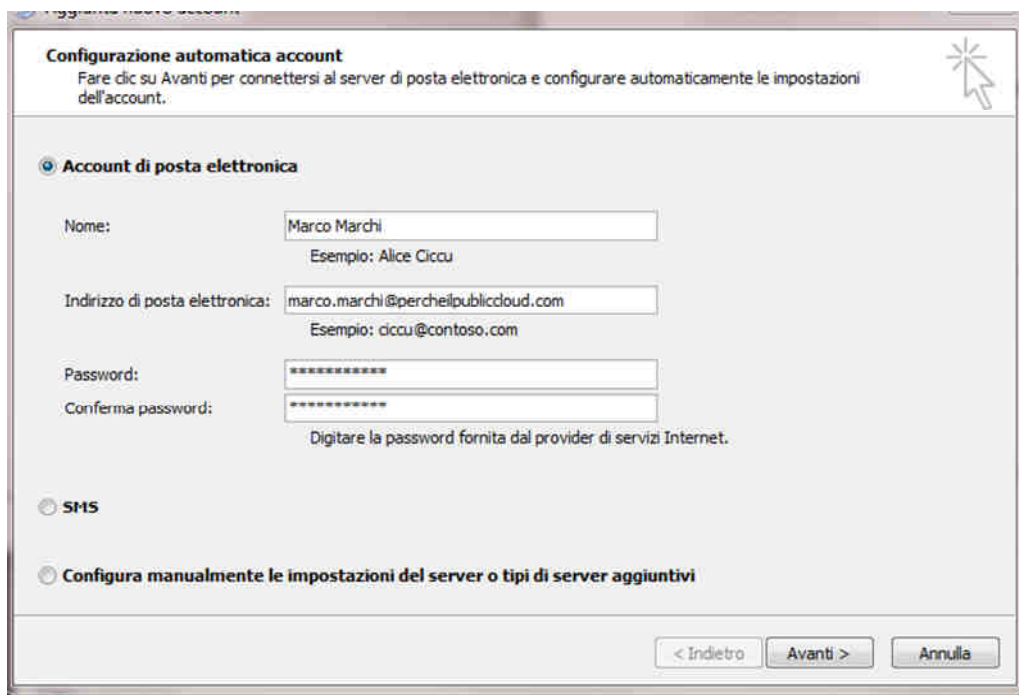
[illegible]

Configurazione automatica account
Fare clic su Avanti per connettersi al server di posta elettronica e configurare automaticamente le impostazioni dell'account.

Account di posta elettronica

Nome: Marco Marchi
Esempio: Alice Ciccu

Indirizzo di posta elettronica: marco.marchi@percheilpubliccloud.com
Esempio: ciccu@contoso.com

Password: ***********
Conferma password: ***********
Digitare la password fornita dal provider di servizi Internet.

SMS

Configura manualmente le impostazioni del server o tipi di server aggiuntivi

< Indietro Avanti > Annulla